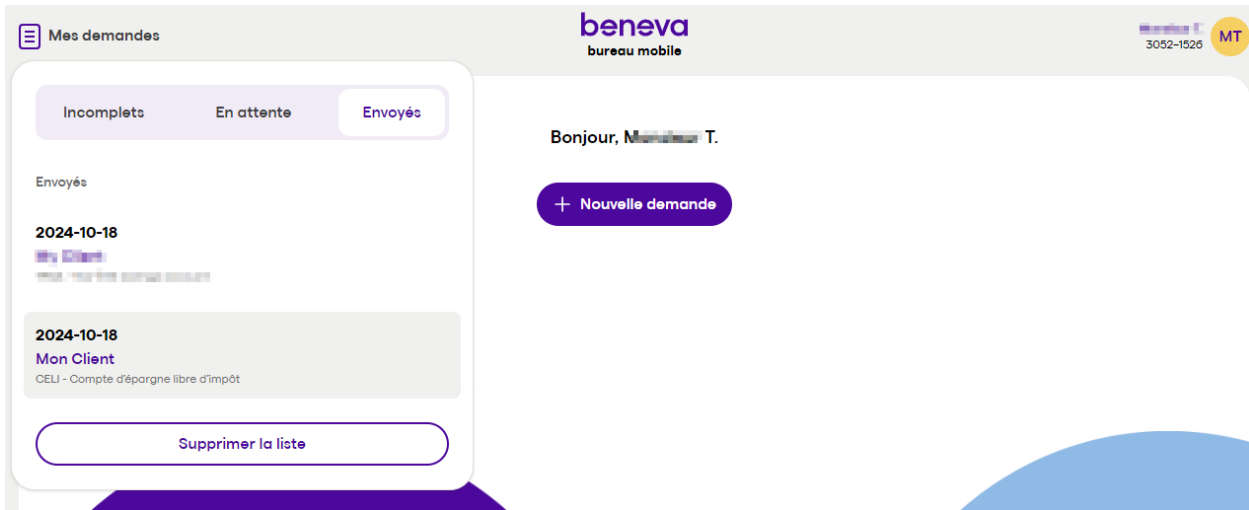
Mes demandes

beneva
bureau mobile

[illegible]
3052-1526
MT

Incomplets
En attente
Envoyés

Envoyés

2024-10-18
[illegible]
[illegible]

2024-10-18
Mon Client
CELI - Compte d'épargne libre d'impôt

Supprimer la liste

Bonjour, M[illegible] T.

+ Nouvelle demande